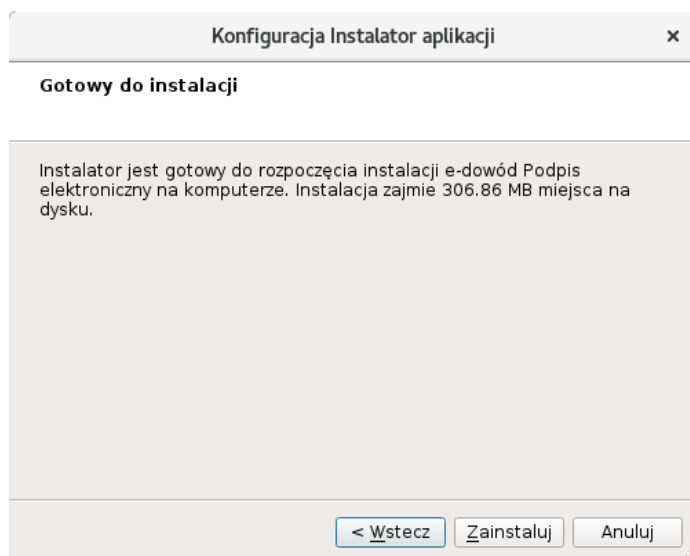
Konfiguracja Instalator aplikacji ×

Gotowy do instalacji

Instalator jest gotowy do rozpoczęcia instalacji e-dowód Podpis elektroniczny na komputerze. Instalacja zajmie 306.86 MB miejsca na dysku.

< Wstecz Zainstaluj Anuluj